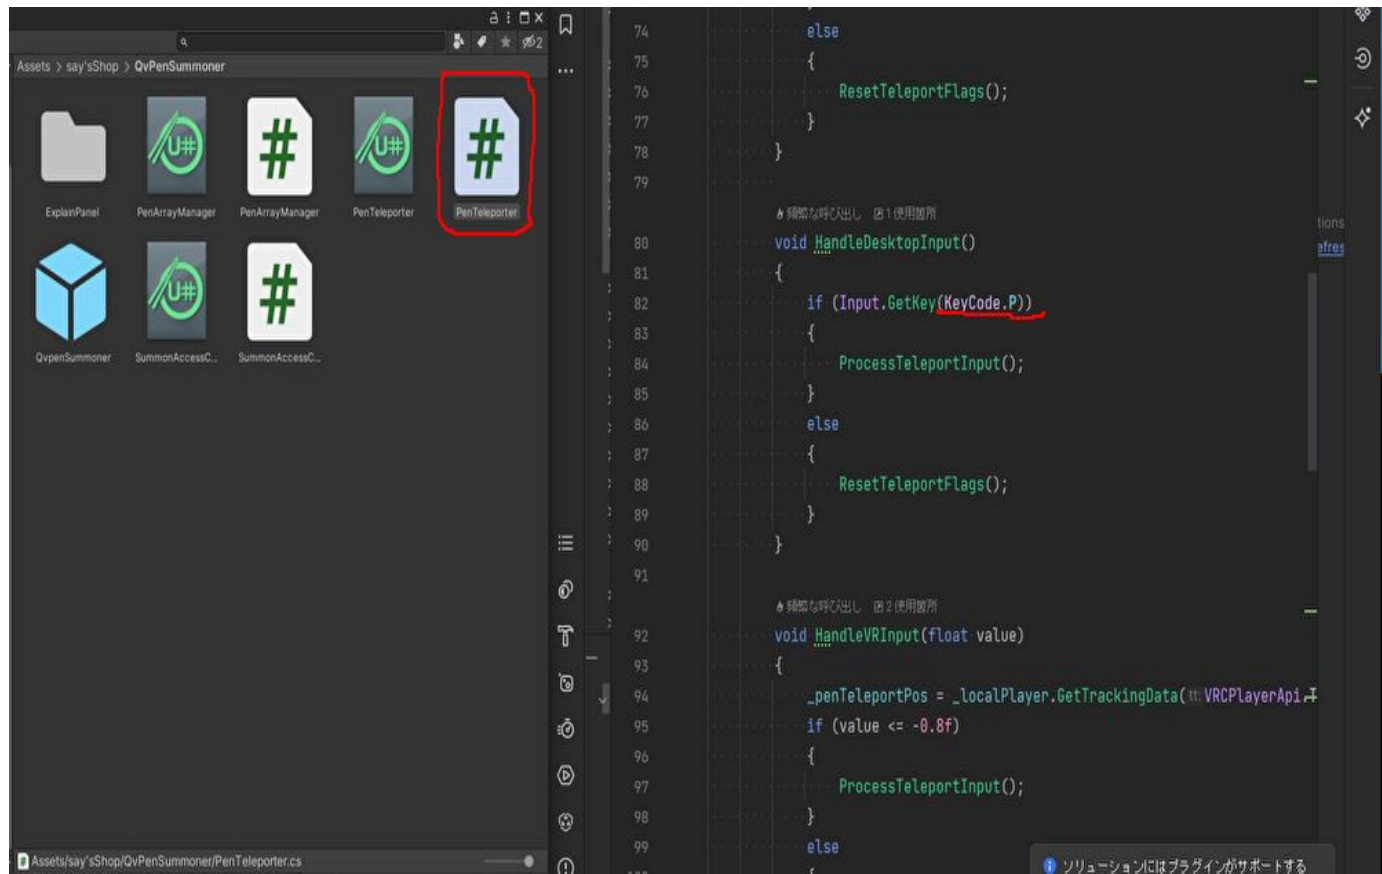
Assets > say'sShop > QvPenSummoner

ExplainPanel
PenArrayManager
PenArrayManager
PenTeleporter
PenTeleporter
QvpenSummoner
SummonAccessC...
SummonAccessC...

Assets/say'sShop/QvPenSummoner/PenTeleporter.cs

74 else
75 {
76 ResetTeleportFlags();
77 }
78 }
79
頻繁な呼び出し 1使用箇所
80 void HandleDesktopInput()
81 {
82 if (Input.GetKey(KeyCode.P))
83 {
84 ProcessTeleportInput();
85 }
86 else
87 {
88 ResetTeleportFlags();
89 }
90 }
91
頻繁な呼び出し 2使用箇所
92 void HandleVRInput(float value)
93 {
94 _penTeleportPos = _localPlayer.GetTrackingData(tt: VRCPlayerApi.T
95 if (value <= -0.8f)
96 {
97 ProcessTeleportInput();
98 }
99 else

tions
efres

ソリューションにはプラグインがサポートする